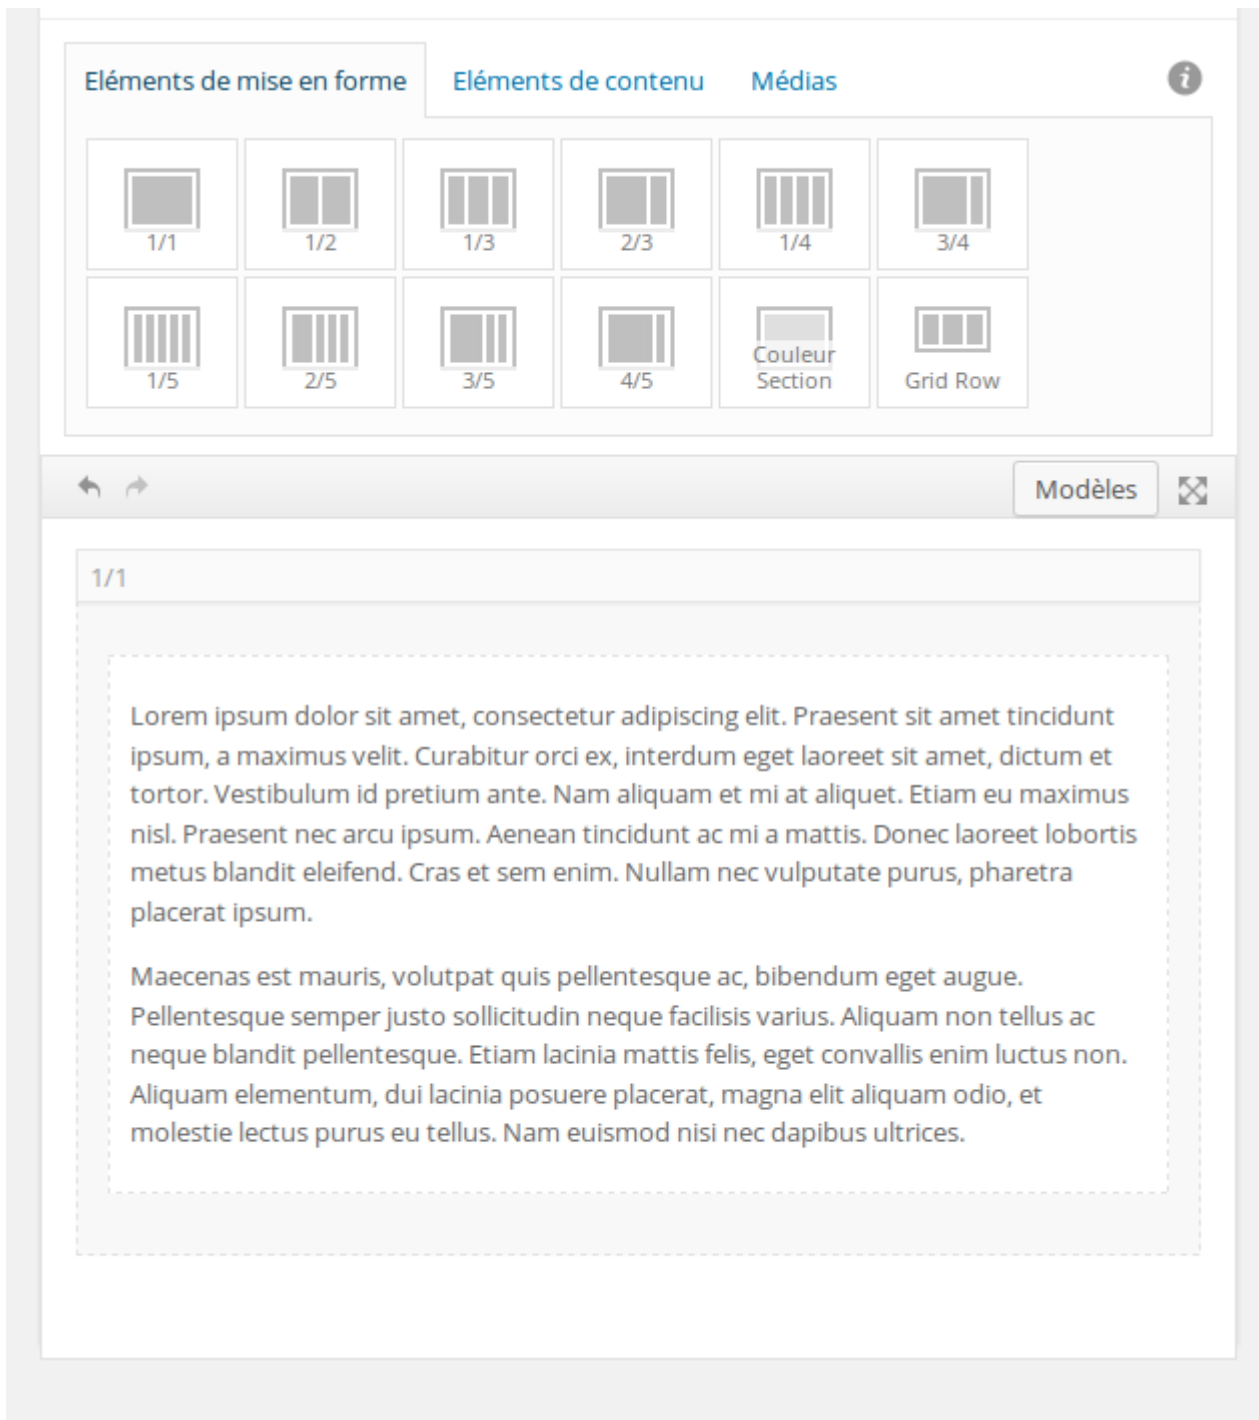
Eléments de mise en forme Eléments de contenu Médias

1/1 1/2 1/3 2/3 1/4 3/4

1/5 2/5 3/5 4/5 Couleur Section Grid Row

Modèles

1/1

Lorem ipsum dolor sit amet, consectetur adipiscing elit. Praesent sit amet tincidunt ipsum, a maximus velit. Curabitur orci ex, interdum eget laoreet sit amet, dictum et tortor. Vestibulum id pretium ante. Nam aliquam et mi at aliquet. Etiam eu maximus nisl. Praesent nec arcu ipsum. Aenean tincidunt ac mi a mattis. Donec laoreet lobortis metus blandit eleifend. Cras et sem enim. Nullam nec vulputate purus, pharetra placerat ipsum.

Maecenas est mauris, volutpat quis pellentesque ac, bibendum eget augue. Pellentesque semper justo sollicitudin neque facilisis varius. Aliquam non tellus ac neque blandit pellentesque. Etiam lacinia mattis felis, eget convallis enim luctus non. Aliquam elementum, dui lacinia posuere placerat, magna elit aliquam odio, et molestie lectus purus eu tellus. Nam euismod nisi nec dapibus ultrices.